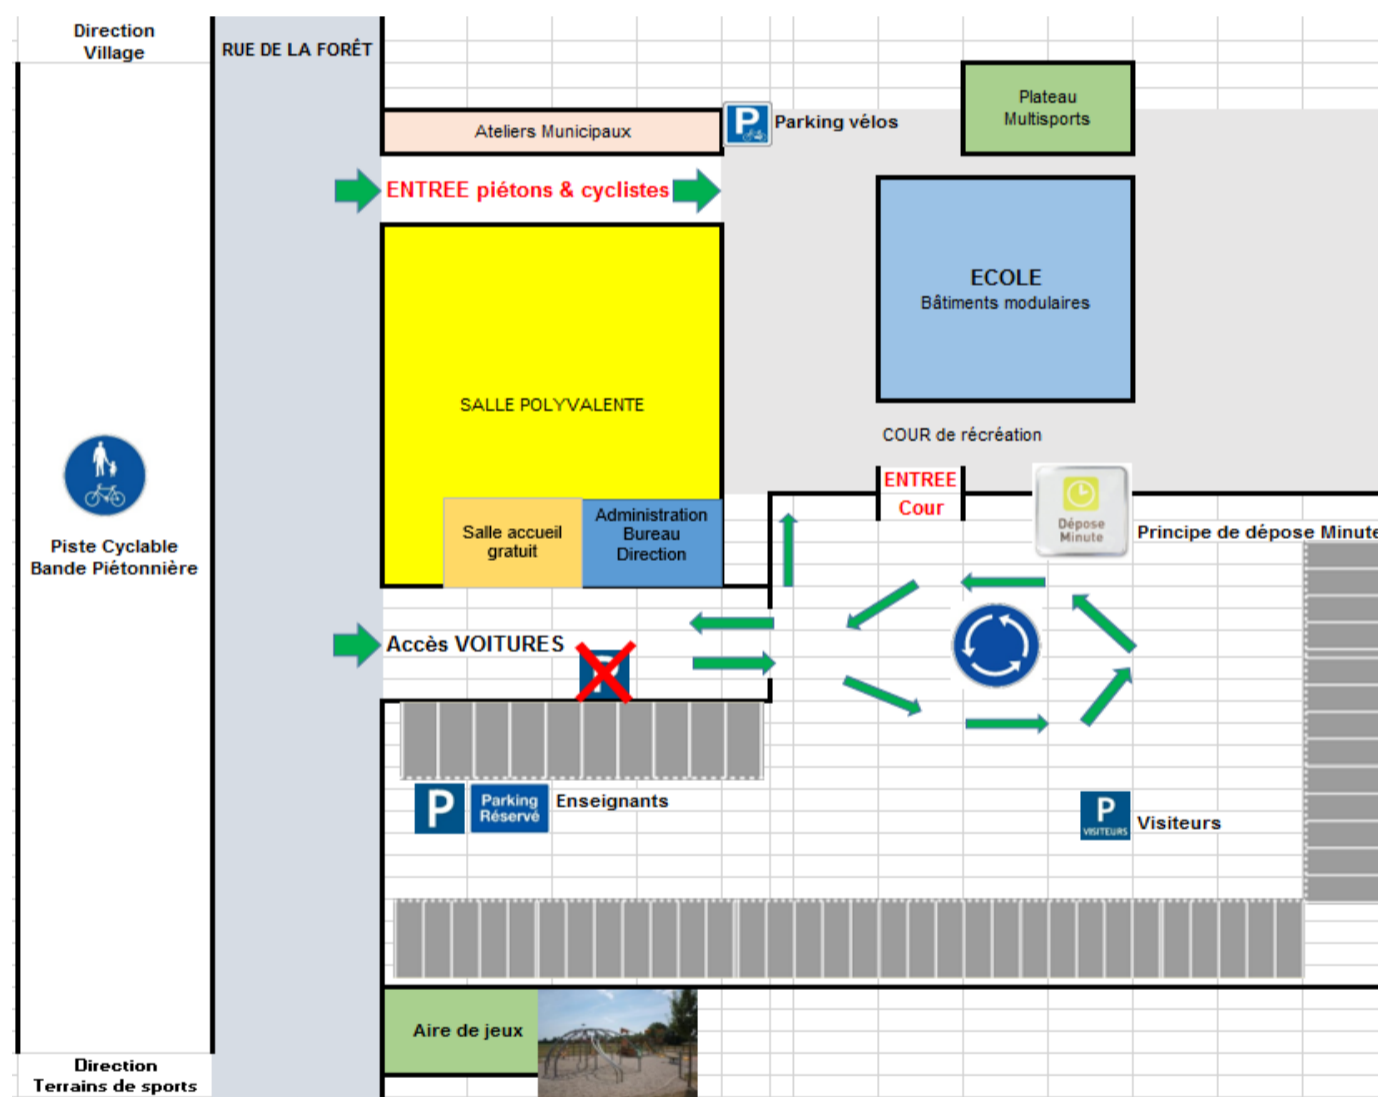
Direction Village

RUE DE LA FORÊT

Ateliers Municipaux

Parking vélos

Plateau Multisports

ENTREE piétons & cyclistes

ECOLE
Bâtiments modulaires

SALLE POLYVALENTE

COUR de récréation

ENTREE
Cour

Dépose Minute

Principe de dépose Minute

Piste Cyclable
Bande Piétonnière

Salle accueil gratuit

Administration
Bureau
Direction

Accès VOITURES

P

Parking Réservé

Enseignants

P
VISITEURS

Visiteurs

Aire de jeux

Direction
Terrains de sports